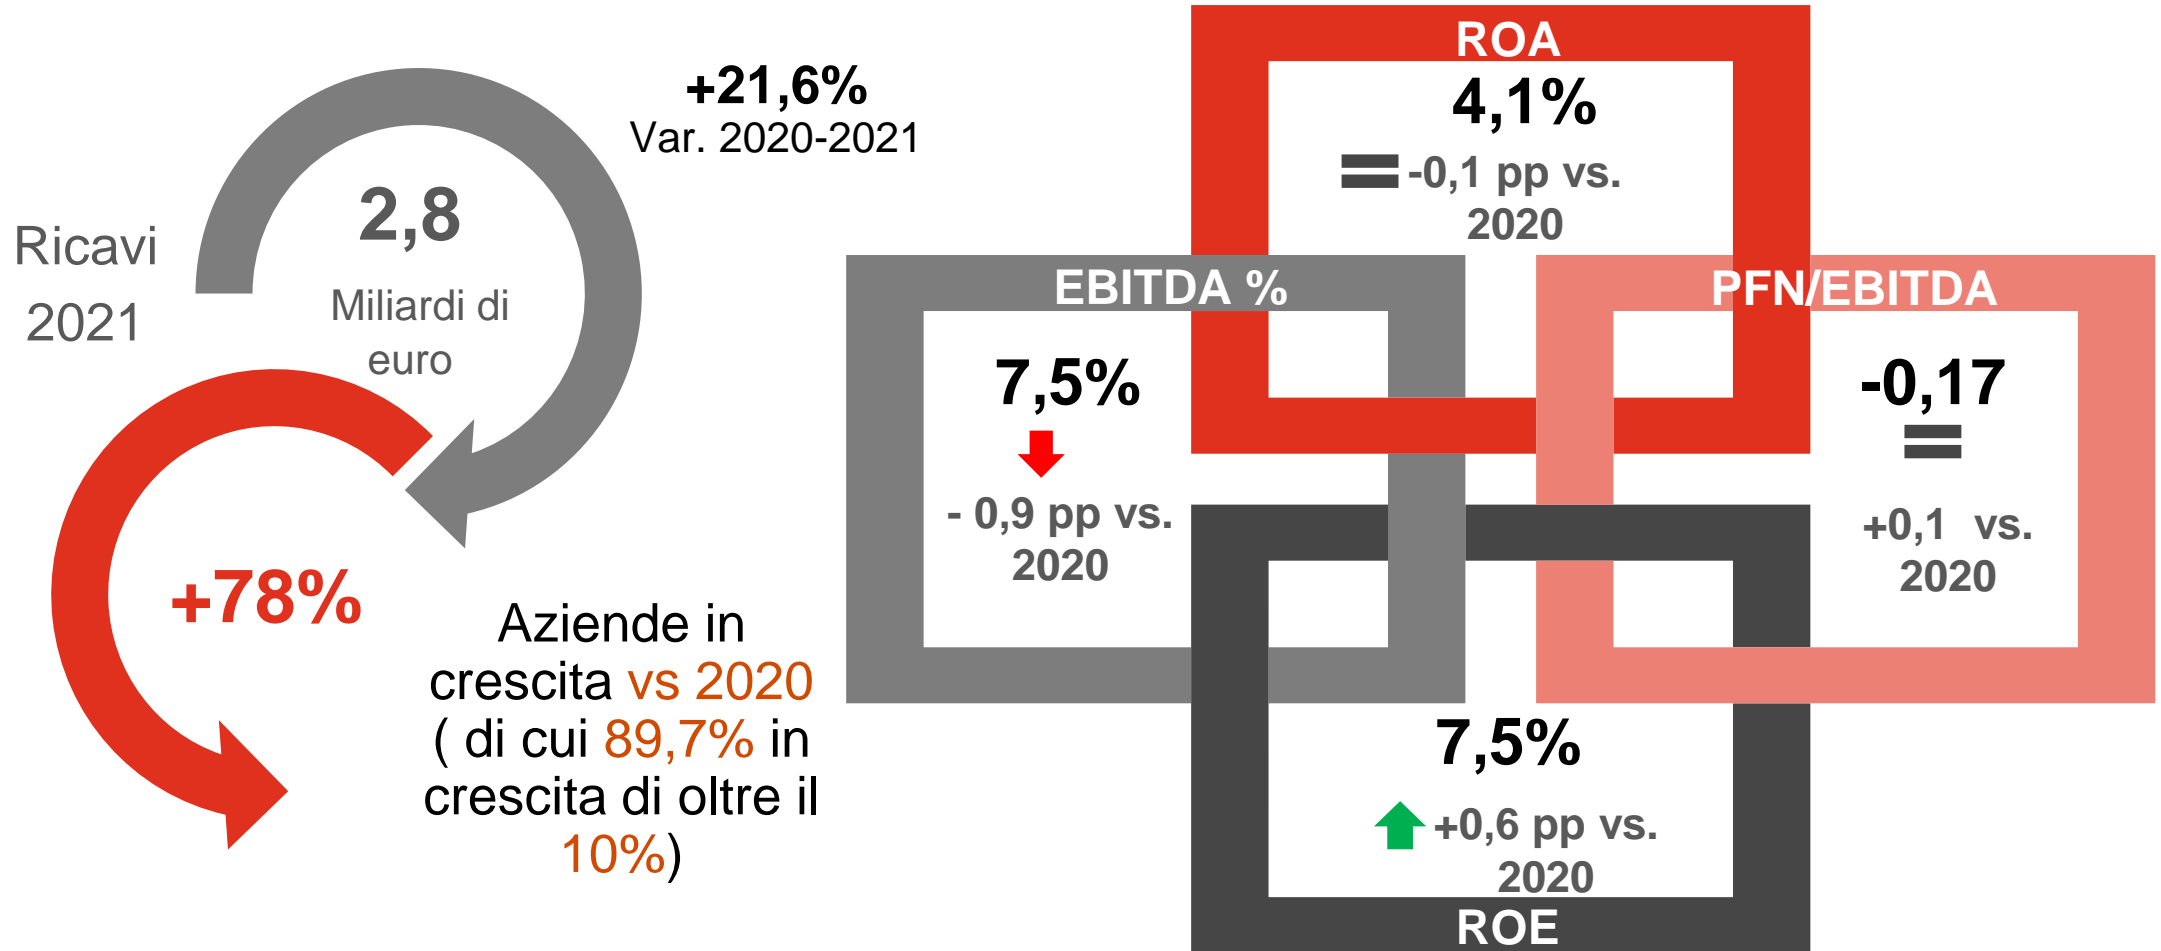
Ricavi 2021

2,8
Miliardi di euro

+21,6%
Var. 2020-2021

+78%

Aziende in crescita vs 2020 ( di cui 89,7% in crescita di oltre il 10%)

ROA
4,1%
-0,1 pp vs. 2020

EBITDA %
7,5%
- 0,9 pp vs. 2020

PFN/EBITDA
-0,17
+0,1 vs. 2020

7,5%
+0,6 pp vs. 2020
ROE